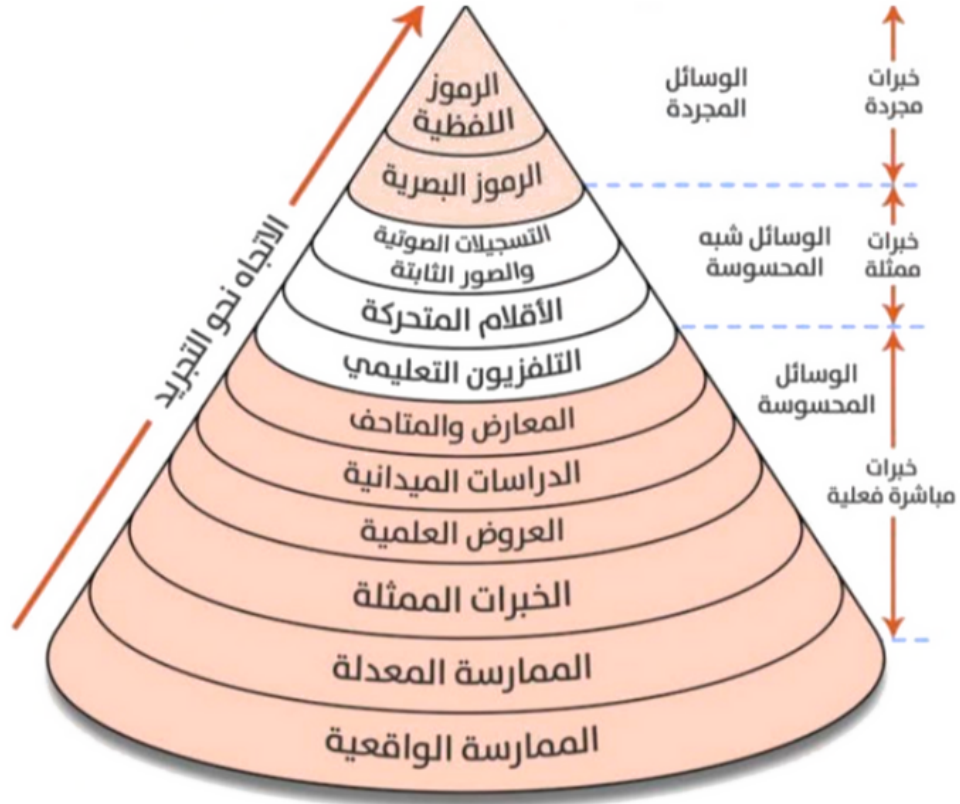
الاتجاه نحو التجريد

الرموز اللفظية
الرموز البصرية
التسجيلات الصوتية والصور الثابتة
الأفلام المتحركة
التلفزيون التعليمي
المعارض والمتاحف
الدراسات الميدانية
العروض العلمية
الخبرات الممثلة
الممارسة المعدلة
الممارسة الواقعية

الوسائل المجردة
خبرات مجردة
الوسائل شبه المحسوسة
خبرات ممثلة
الوسائل المحسوسة
خبرات مباشرة فعلية